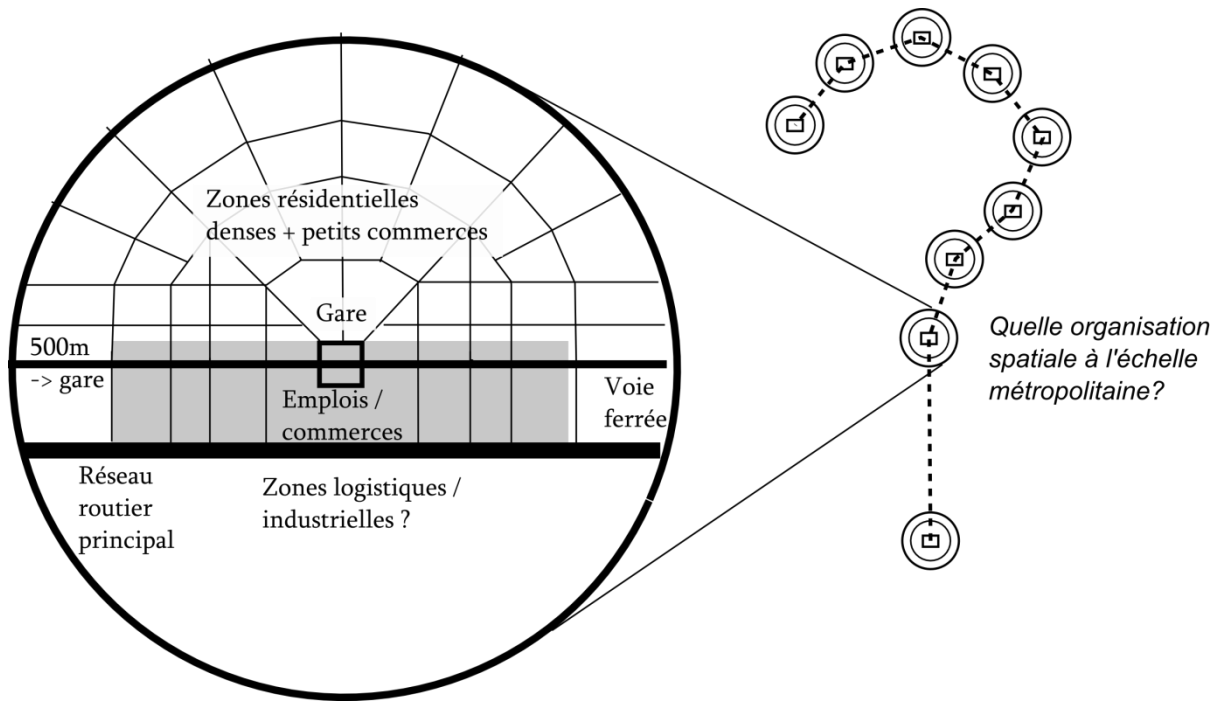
Zones résidentielles denses + petits commerces

Gare

500m -> gare

Emplois / commerces

Voie ferrée

Réseau routier principal

Zones logistiques / industrielles ?

Quelle organisation spatiale à l'échelle métropolitaine?